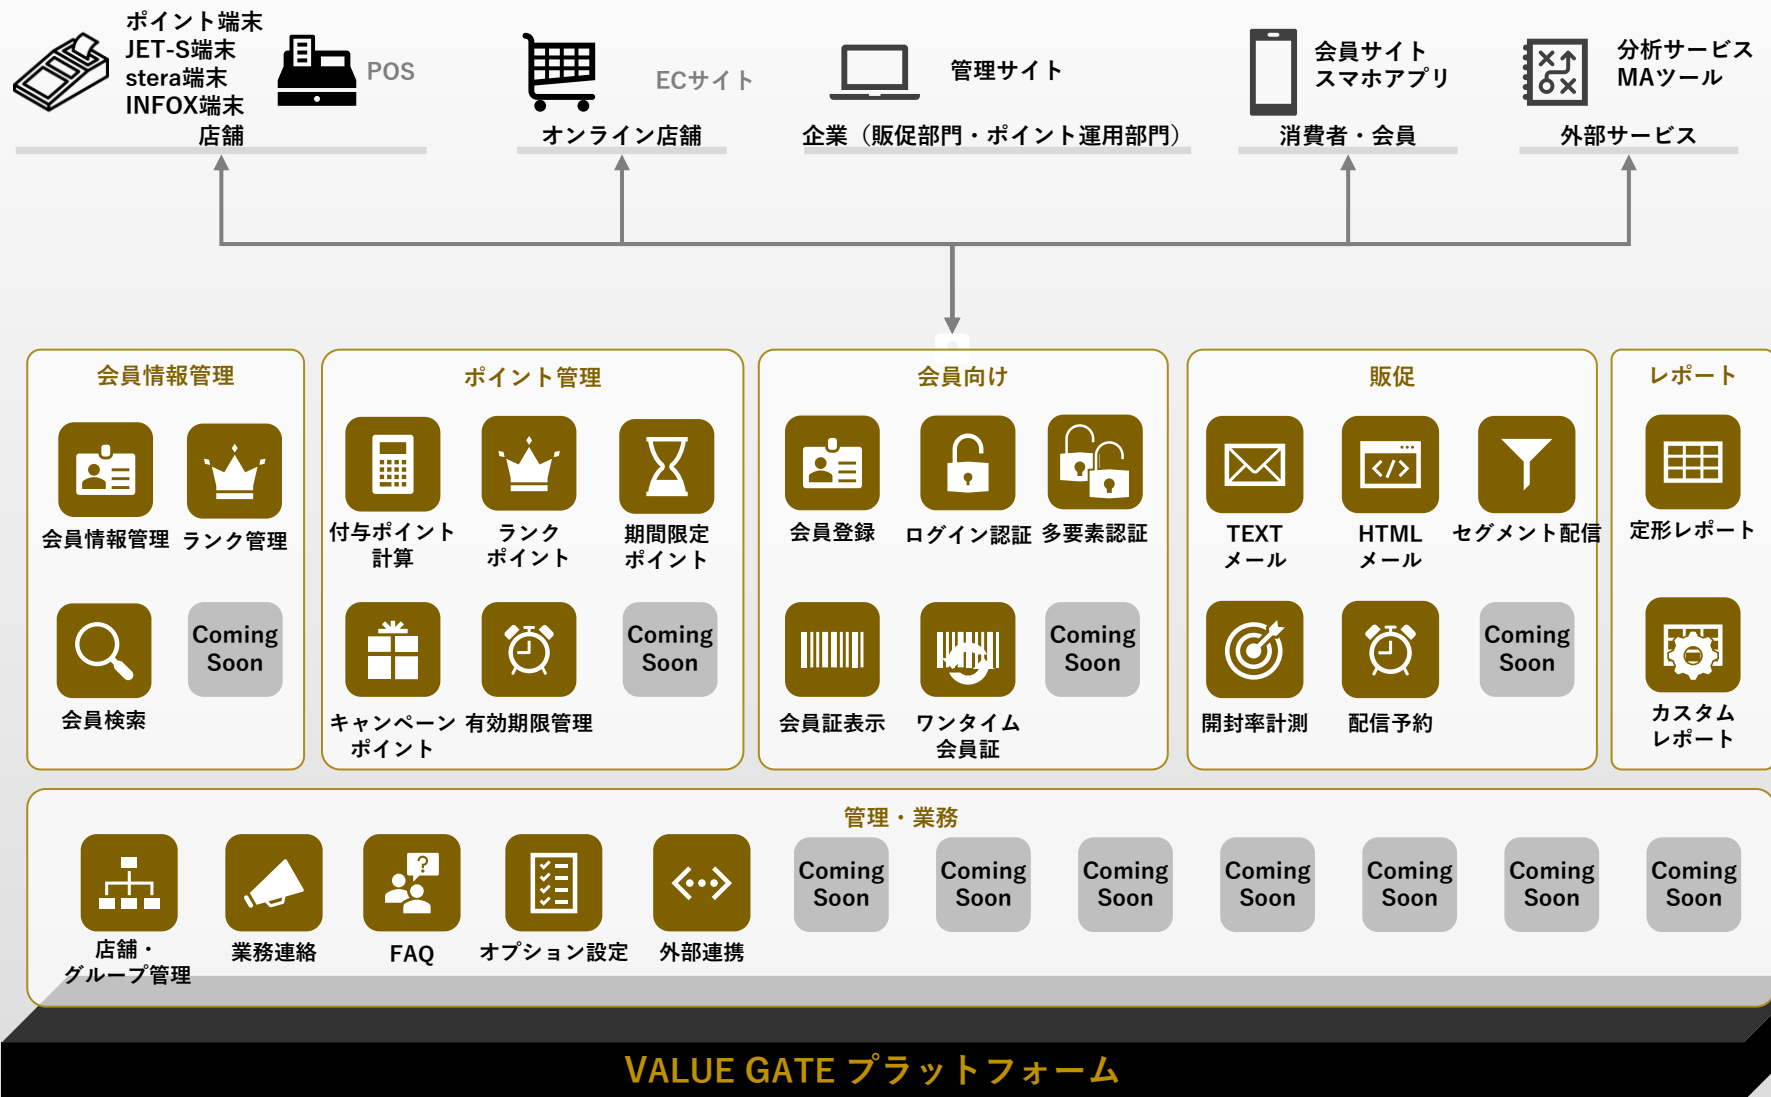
ポイント端末
JET-S端末
stera端末
INFOX端末
POS
店舗

ECサイト
オンライン店舗

管理サイト
企業（販促部門・ポイント運用部門）

会員サイト
スマホアプリ
消費者・会員

分析サービス
MAツール
外部サービス

会員情報管理
会員情報管理
ランク管理
会員検索
Coming Soon

ポイント管理
付与ポイント計算
ランクポイント
期間限定ポイント
キャンペーンポイント
有効期限管理
Coming Soon

会員向け
会員登録
ログイン認証
多要素認証
会員証表示
ワンタイム会員証
Coming Soon

販促
TEXT メール
HTML メール
セグメント配信
開封率計測
配信予約
Coming Soon

レポート
定形レポート
カスタムレポート

管理・業務
店舗・グループ管理
業務連絡
FAQ
オプション設定
外部連携
Coming Soon
Coming Soon
Coming Soon
Coming Soon
Coming Soon
Coming Soon
Coming Soon

VALUE GATE プラットフォーム